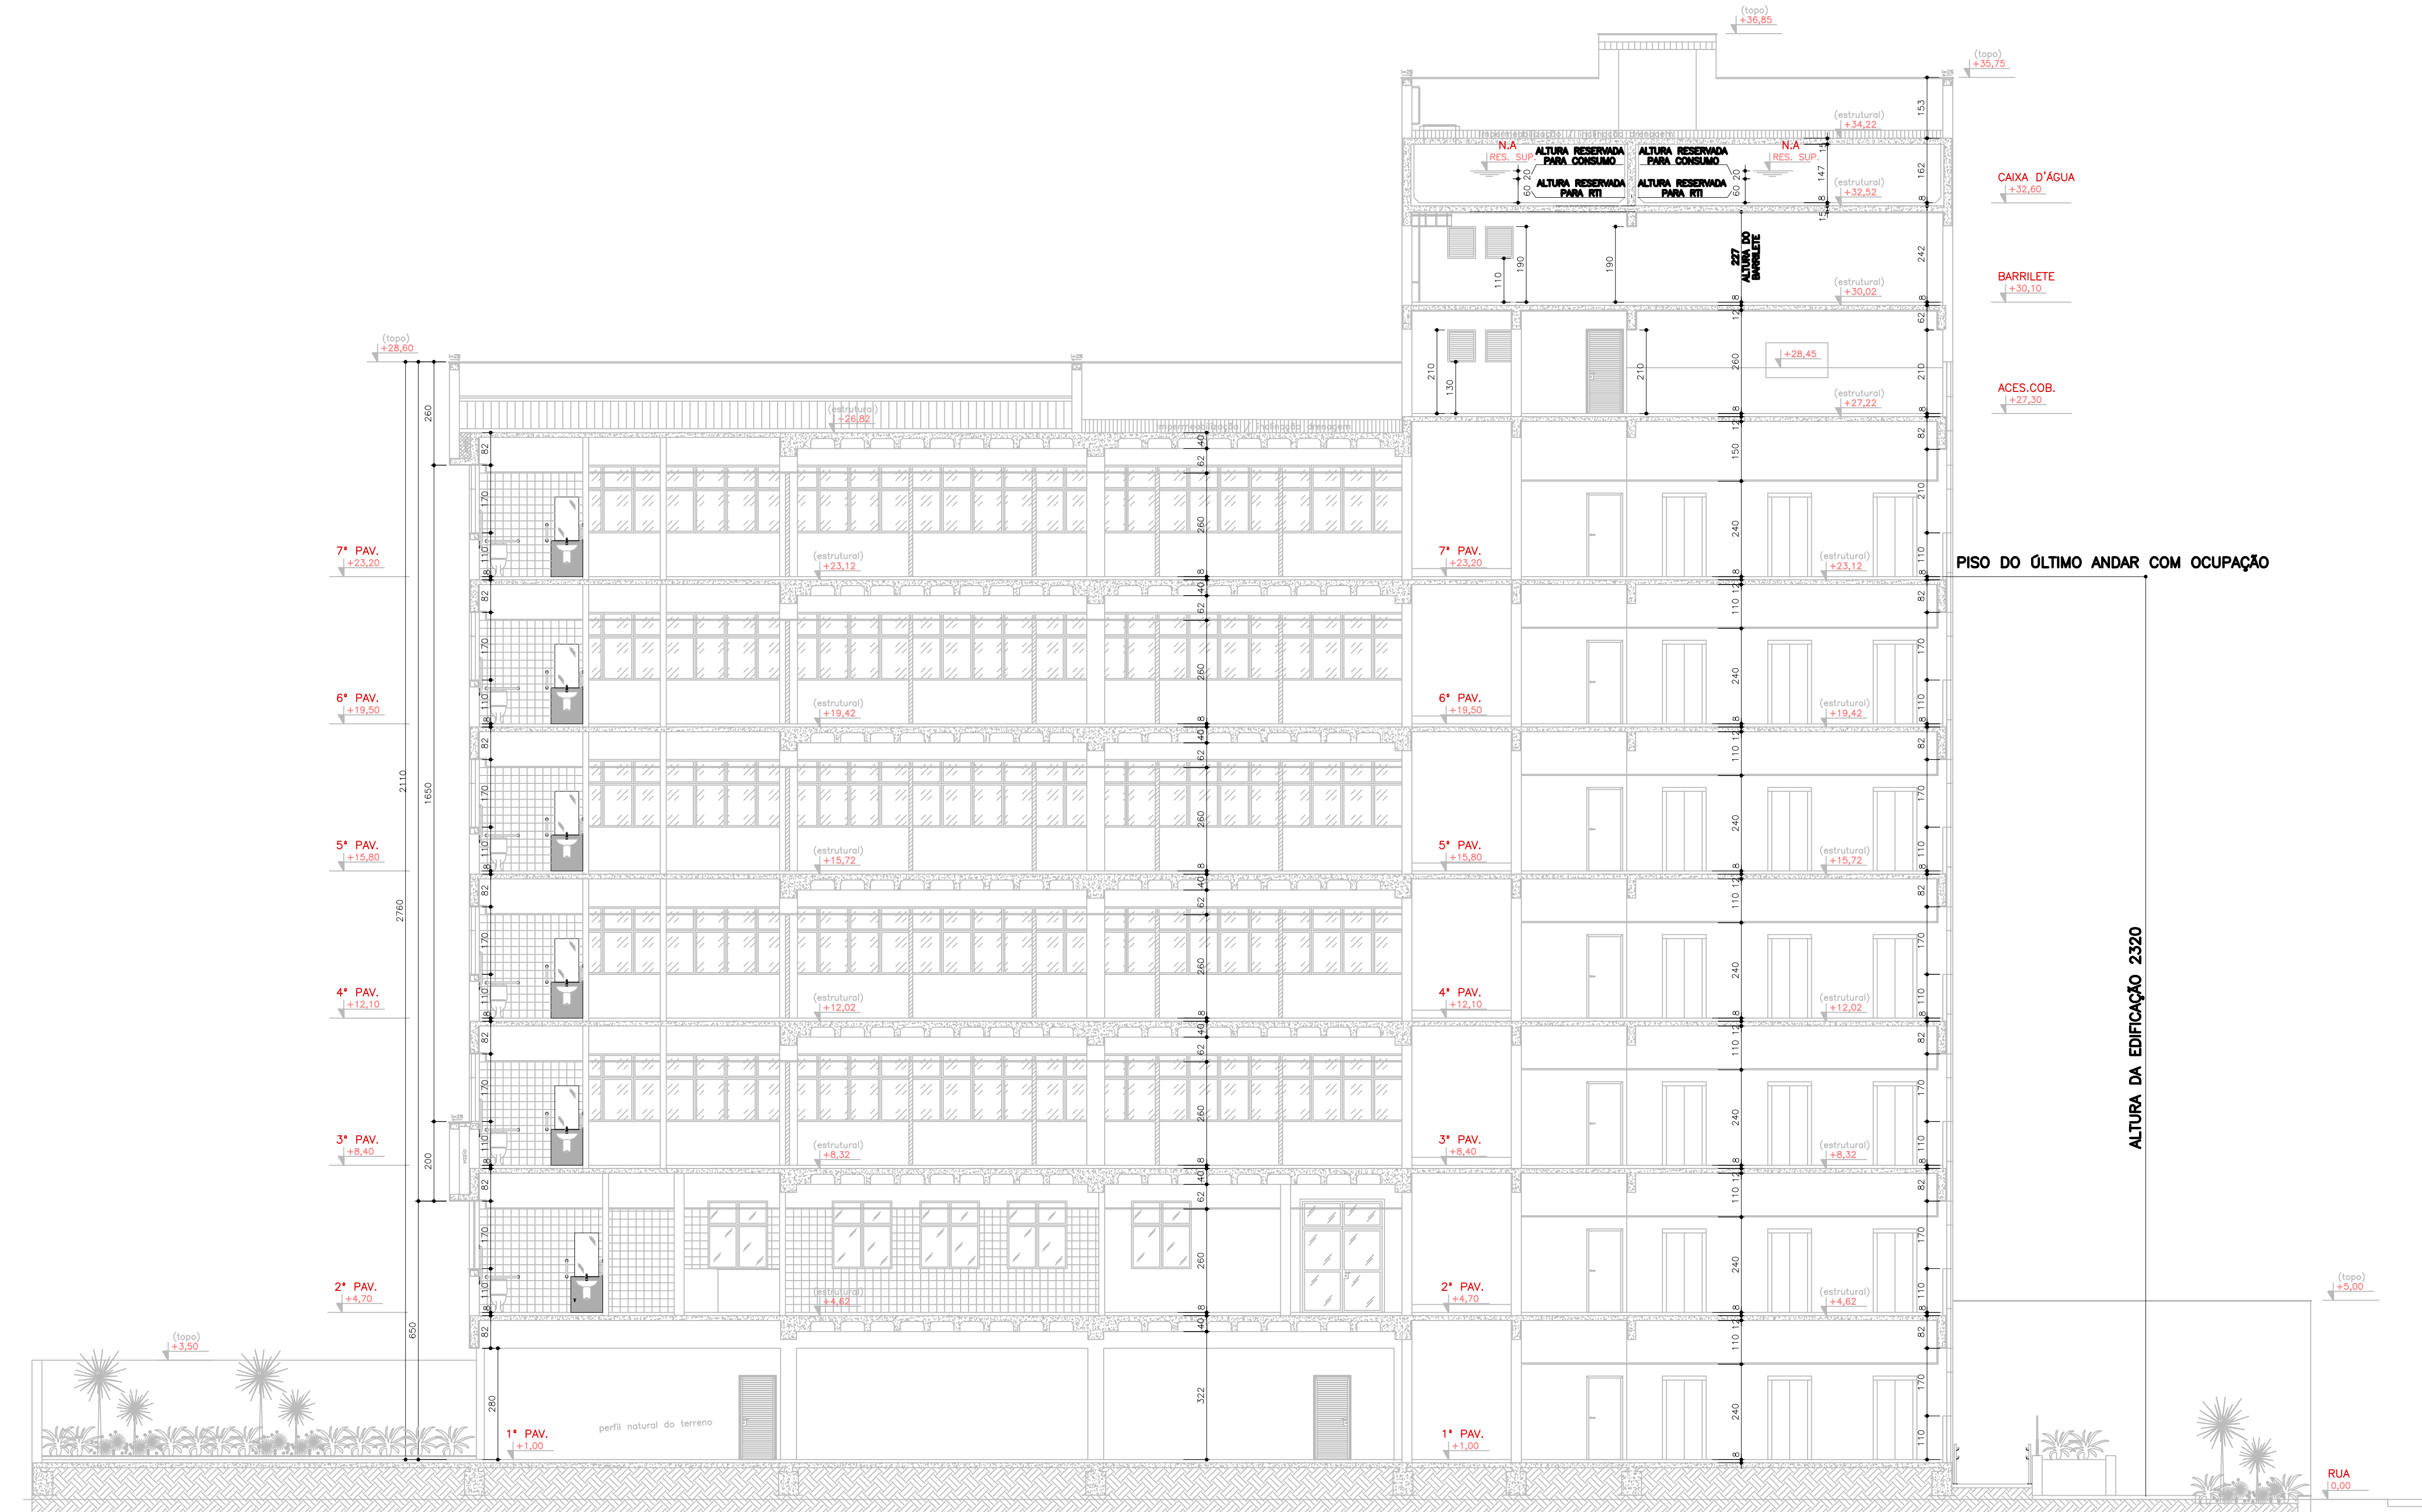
(topo)
+36,85

(topo)
+35,75

(estrutural)
+34,22

impermeabilização / inclinação drenagem

N.A
RES. SUP.

ALTURA RESERVADA PARA CONSUMO

ALTURA RESERVADA PARA RTI

ALTURA RESERVADA PARA CONSUMO

ALTURA RESERVADA PARA RTI

N.A
RES. SUP.

(estrutural)
+32,52

CAIXA D'ÁGUA
+32,60

227 ALTURA DO BARRILETE

(estrutural)
+30,02

BARRILETE
+30,10

+28,45

(estrutural)
+27,22

ACES.COB.
+27,30

(topo)
+28,60

(estrutural)
+26,82

impermeabilização / inclinação drenagem

7° PAV.
+23,20

(estrutural)
+23,12

7° PAV.
+23,20

(estrutural)
+23,12

PISO DO ÚLTIMO ANDAR COM OCUPAÇÃO

6° PAV.
+19,50

(estrutural)
+19,42

6° PAV.
+19,50

(estrutural)
+19,42

5° PAV.
+15,80

(estrutural)
+15,72

5° PAV.
+15,80

(estrutural)
+15,72

4° PAV.
+12,10

(estrutural)
+12,02

4° PAV.
+12,10

(estrutural)
+12,02

ALTURA DA EDIFICAÇÃO 2320

3° PAV.
+8,40

(estrutural)
+8,32

3° PAV.
+8,40

(estrutural)
+8,32

2° PAV.
+4,70

(estrutural)
+4,62

2° PAV.
+4,70

(estrutural)
+4,62

(topo)
+5,00

(topo)
+3,50

1° PAV.
+1,00

perfil natural do terreno

1° PAV.
+1,00

RUA
0,00

153 162 242 62 210 82 210 110 82 170 110 240 260 150 147 190 110 190 210 130 260 40 62 8 12 2110 1650 2760 200 650 280 322 60 20 15